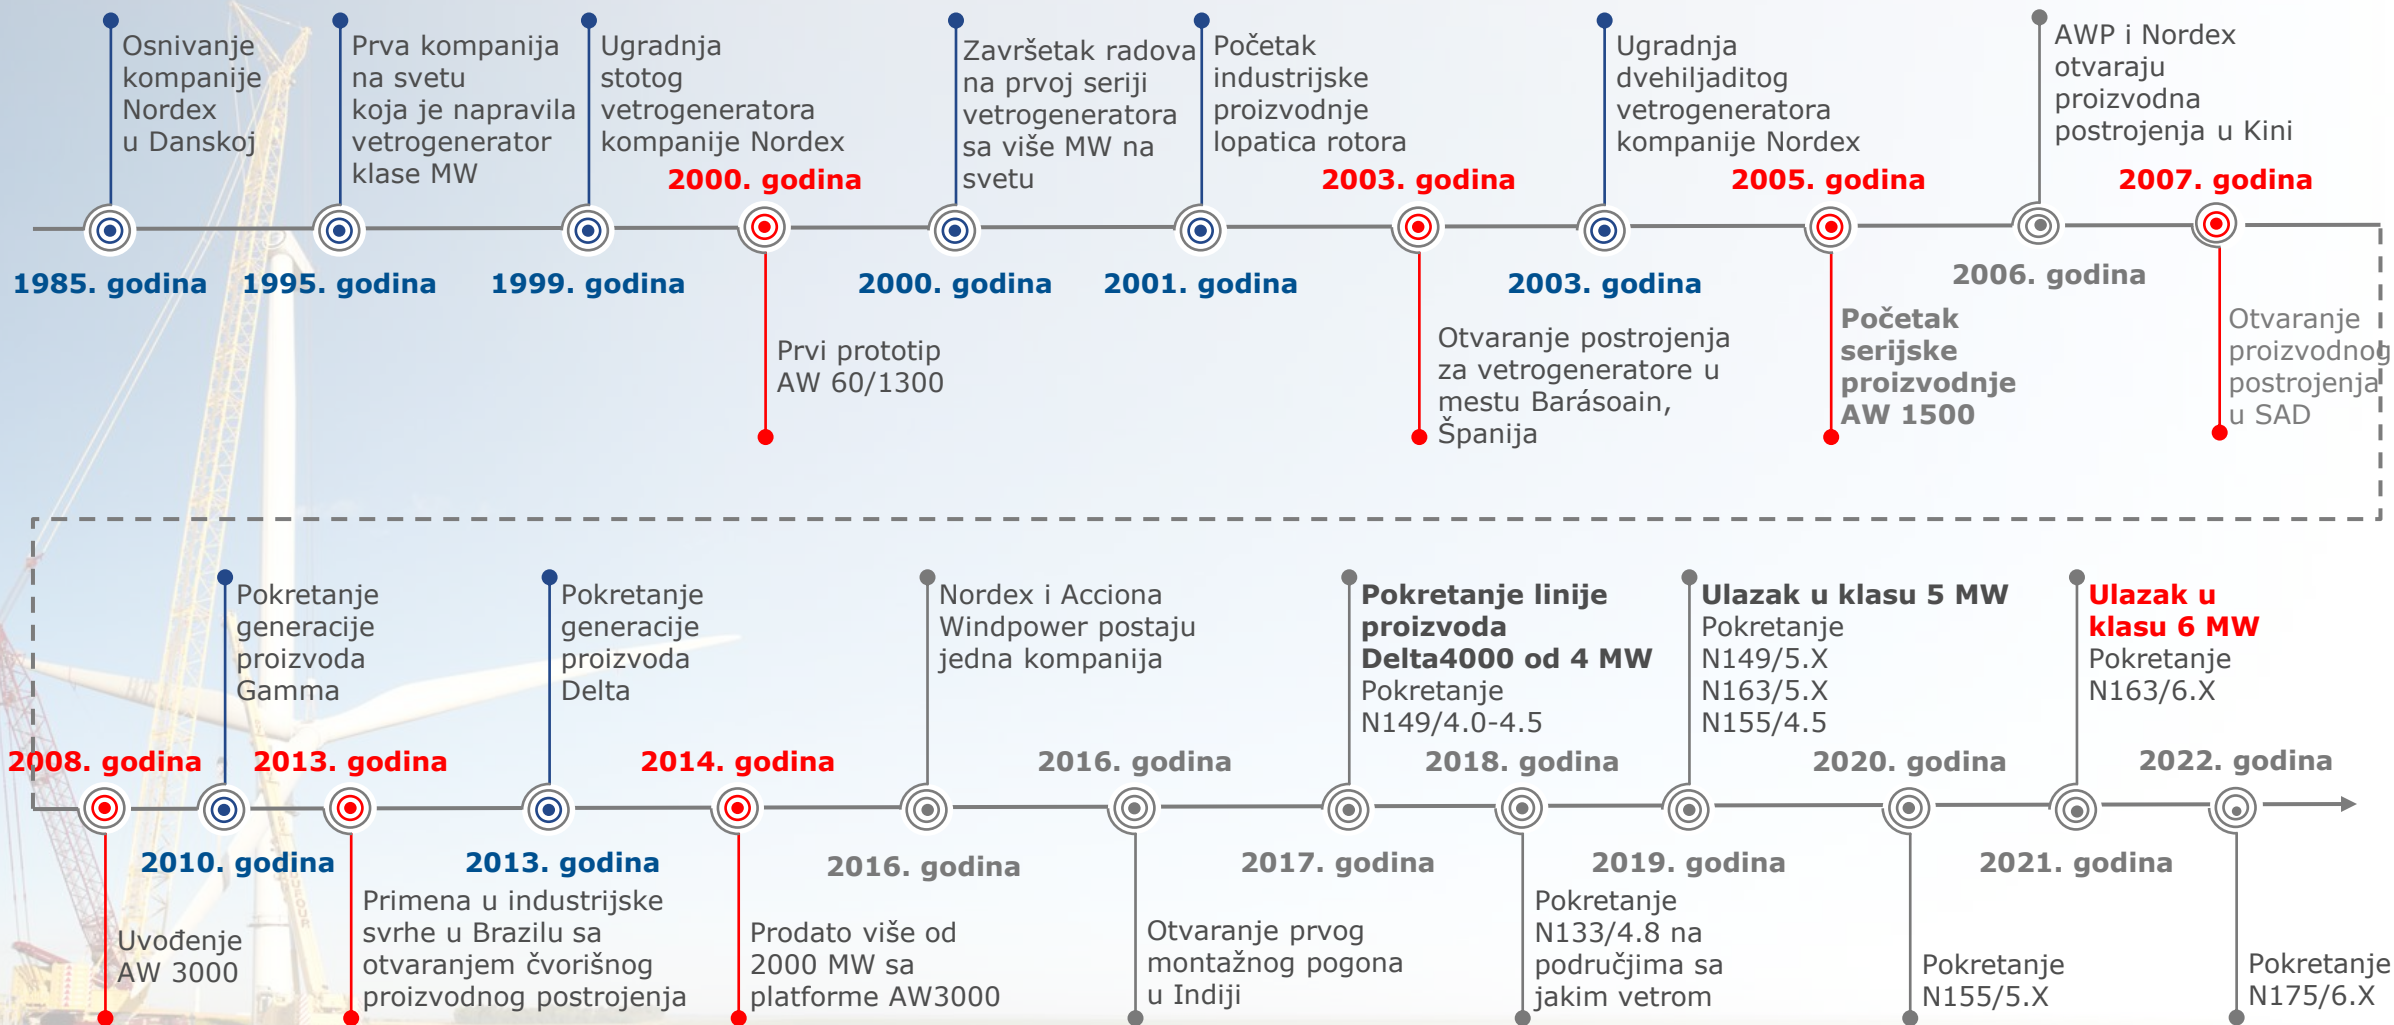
Osnivanje kompanije Nordex u Danskoj

Prva kompanija na svetu koja je napravila vetrogenerator klase MW

Ugradnja stotog vetrogeneratora kompanije Nordex

2000. godina

Završetak radova na prvoj seriji vetrogeneratora sa više MW na svetu

Početak industrijske proizvodnje lopatica rotora

2003. godina

Ugradnja dvehiljaditog vetrogeneratora kompanije Nordex

2005. godina

AWP i Nordex otvaraju proizvodna postrojenja u Kini

2007. godina

1985. godina

1995. godina

1999. godina

2000. godina

2001. godina

2003. godina

2006. godina

Prvi prototip AW 60/1300

Otvaranje postrojenja za vetrogeneratore u mestu Barásoain, Španija

Početak serijske proizvodnje AW 1500

Otvaranje proizvodnog postrojenja u SAD

Pokretanje generacije proizvoda Gamma

Pokretanje generacije proizvoda Delta

Nordex i Acciona Windpower postaju jedna kompanija

Pokretanje linije proizvoda Delta4000 od 4 MW
Pokretanje N149/4.0-4.5

Ulazak u klasu 5 MW
Pokretanje N149/5.X N163/5.X N155/4.5

Ulazak u klasu 6 MW
Pokretanje N163/6.X

2008. godina

2013. godina

2014. godina

2016. godina

2018. godina

2020. godina

2022. godina

2010. godina

2013. godina

2016. godina

2017. godina

2019. godina

2021. godina

Uvođenje AW 3000

Primena u industrijske svrhe u Brazilu sa otvaranjem čvorišnog proizvodnog postrojenja

Prodato više od 2000 MW sa platforme AW3000

Otvaranje prvog montažnog pogona u Indiji

Pokretanje N133/4.8 na područjima sa jakim vetrom

Pokretanje N155/5.X

Pokretanje N175/6.X